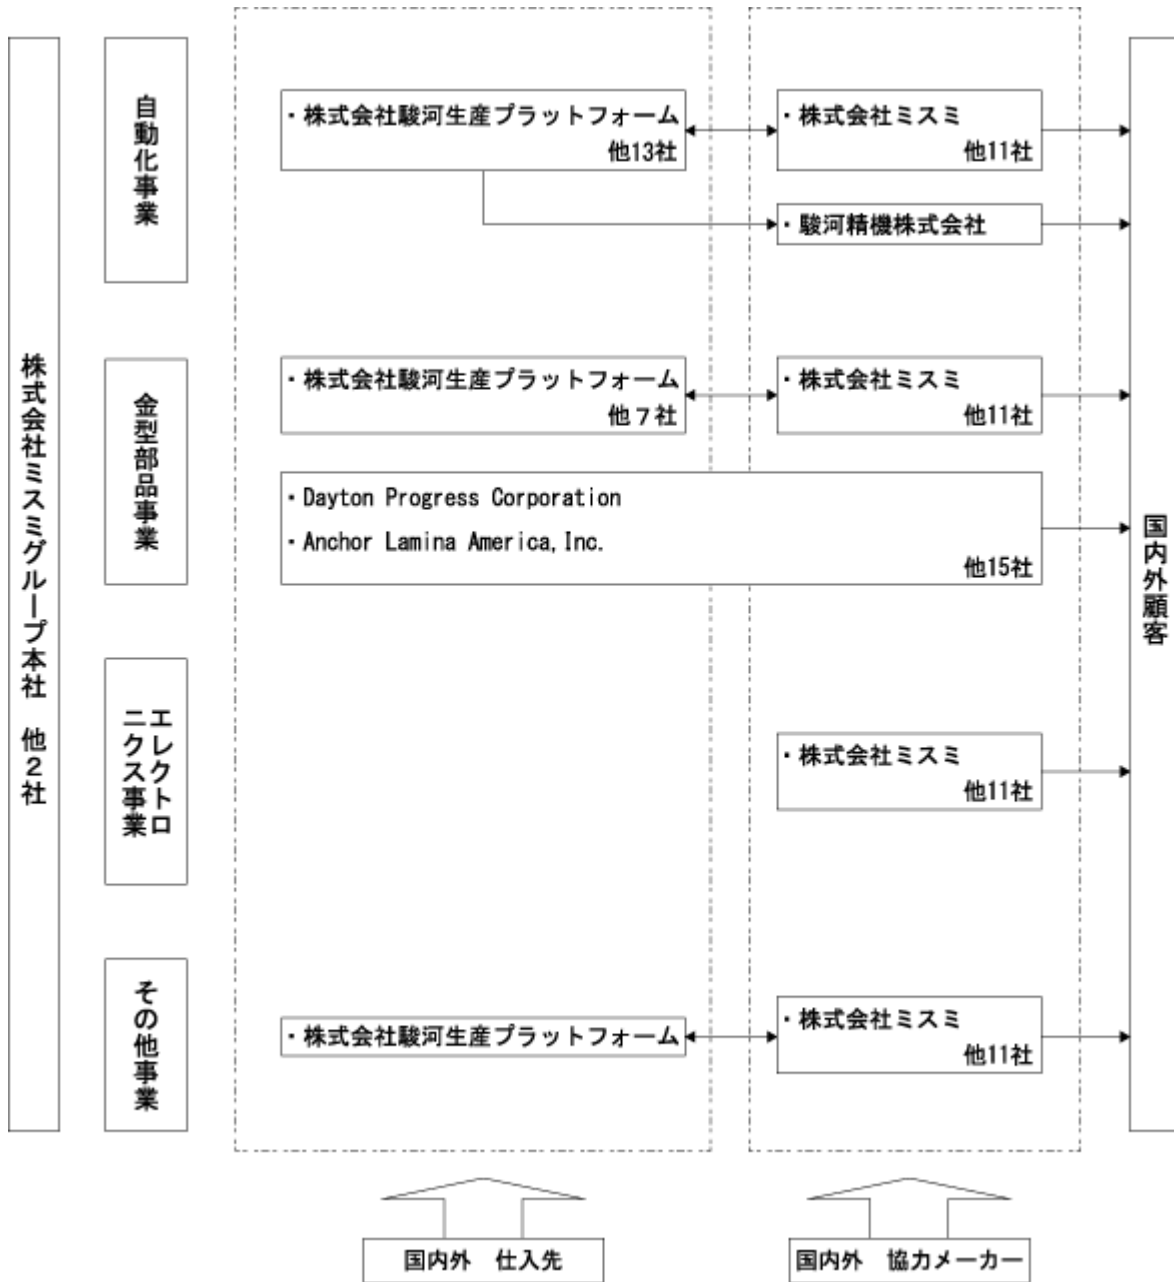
株式会社ミスミグループ本社　他２社

自動化事業

・株式会社駿河生産プラットフォーム
他13社

・株式会社ミスミ
他11社

・駿河精機株式会社

金型部品事業

・株式会社駿河生産プラットフォーム
他７社

・株式会社ミスミ
他11社

・Dayton Progress Corporation
・Anchor Lamina America, Inc.
他15社

エレクトロニクス事業

・株式会社ミスミ
他11社

その他事業

・株式会社駿河生産プラットフォーム

・株式会社ミスミ
他11社

国内外顧客

国内外　仕入先

国内外　協力メーカー